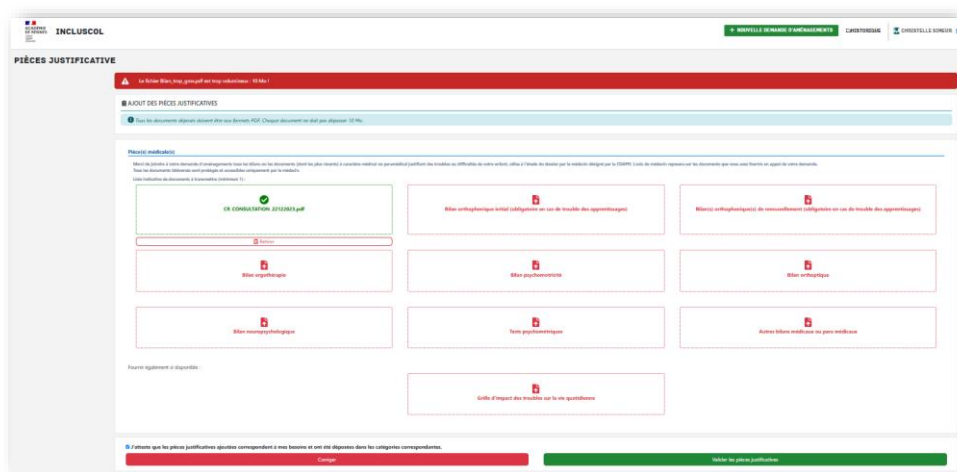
ACADÉMIE DE RENNES

INCLUSCOL

+ NOUVELLE DEMANDE D'AMÉNAGEMENTS

L'HISTORIQUE

CHRISTELLE SONGUE

PIÈCES JUSTIFICATIVE

Le fichier Bilan_trop_gros.pdf est trop volumineux : 10 Mo !

AJOUT DES PIÈCES JUSTIFICATIVES

Tous les documents déposés doivent être aux formats PDF. Chaque document ne doit pas dépasser 10 Mo.

Pièce(s) médicale(s)

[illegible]

CR CONSULTATION 22122023.pdf

Retirer

Bilan orthophonique initial (obligatoire en cas de trouble des apprentissages)

Bilan(s) orthophonique(s) de renouvellement (obligatoire en cas de trouble des apprentissages)

Bilan ergothérapie

Bilan psychomotricité

Bilan orthoptique

Bilan neuropsychologique

Tests psychométriques

Autres bilans médicaux ou para médicaux

Fournir également si disponible :

Grille d'impact des troubles sur la vie quotidienne

J'atteste que les pièces justificatives ajoutées correspondent à mes besoins et ont été déposées dans les catégories correspondantes.

Corriger

Valider les pièces justificatives